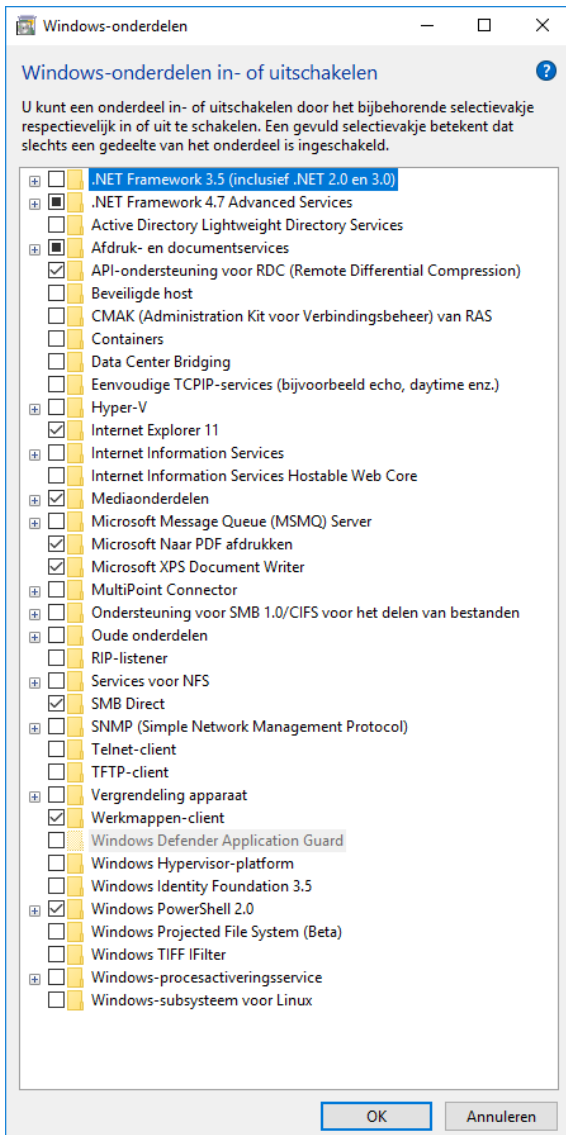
Windows-onderdelen

Windows-onderdelen in- of uitschakelen

U kunt een onderdeel in- of uitschakelen door het bijbehorende selectievakje respectievelijk in of uit te schakelen. Een gevuld selectievakje betekent dat slechts een gedeelte van het onderdeel is ingeschakeld.

.NET Framework 3.5 (inclusief .NET 2.0 en 3.0)
.NET Framework 4.7 Advanced Services
Active Directory Lightweight Directory Services
Afdruk- en documentservices
API-ondersteuning voor RDC (Remote Differential Compression)
Beveiligde host
CMAK (Administration Kit voor Verbindingsbeheer) van RAS
Containers
Data Center Bridging
Eenvoudige TCPIP-services (bijvoorbeeld echo, daytime enz.)
Hyper-V
Internet Explorer 11
Internet Information Services
Internet Information Services Hostable Web Core
Mediaonderdelen
Microsoft Message Queue (MSMQ) Server
Microsoft Naar PDF afdrukken
Microsoft XPS Document Writer
MultiPoint Connector
Ondersteuning voor SMB 1.0/CIFS voor het delen van bestanden
Oude onderdelen
RIP-listener
Services voor NFS
SMB Direct
SNMP (Simple Network Management Protocol)
Telnet-client
TFTP-client
Vergrendeling apparaat
Werkmappen-client
Windows Defender Application Guard
Windows Hypervisor-platform
Windows Identity Foundation 3.5
Windows PowerShell 2.0
Windows Projected File System (Beta)
Windows TIFF IFilter
Windows-procesactiveringsservice
Windows-subsysteem voor Linux

OK
Annuleren